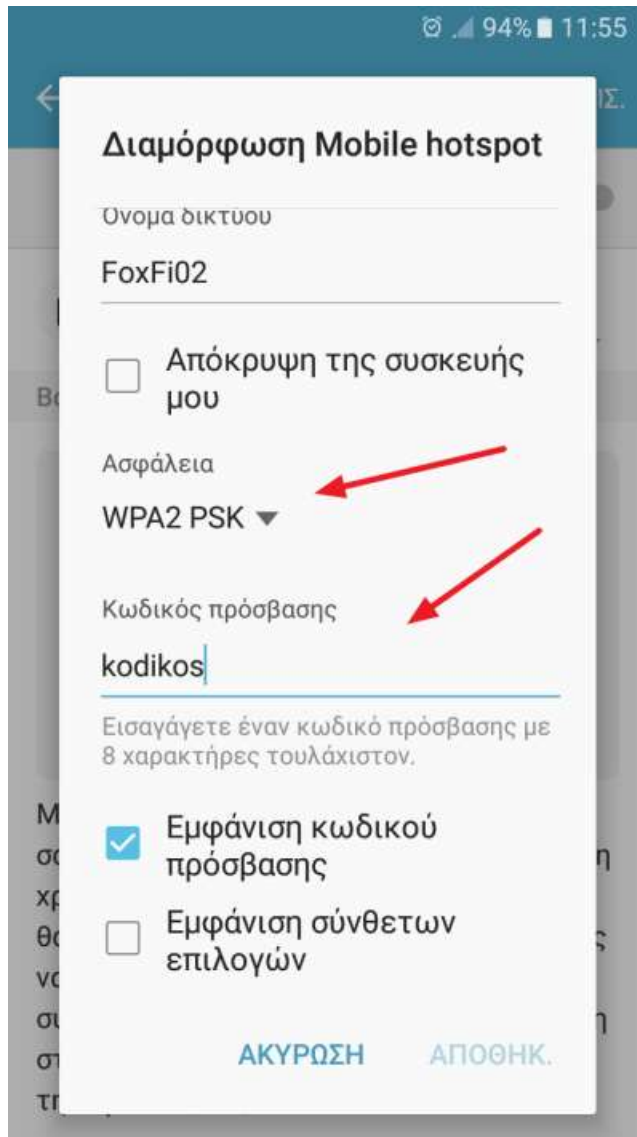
94% 11:55

Διαμόρφωση Mobile hotspot

Όνομα δικτύου

FoxFi02

Απόκρυψη της συσκευής μου

Ασφάλεια

WPA2 PSK

Κωδικός πρόσβασης

kodikos

Εισαγάγετε έναν κωδικό πρόσβασης με 8 χαρακτήρες τουλάχιστον.

Εμφάνιση κωδικού πρόσβασης

Εμφάνιση σύνθετων επιλογών

ΑΚΥΡΩΣΗ ΑΠΟΘΗΚ.